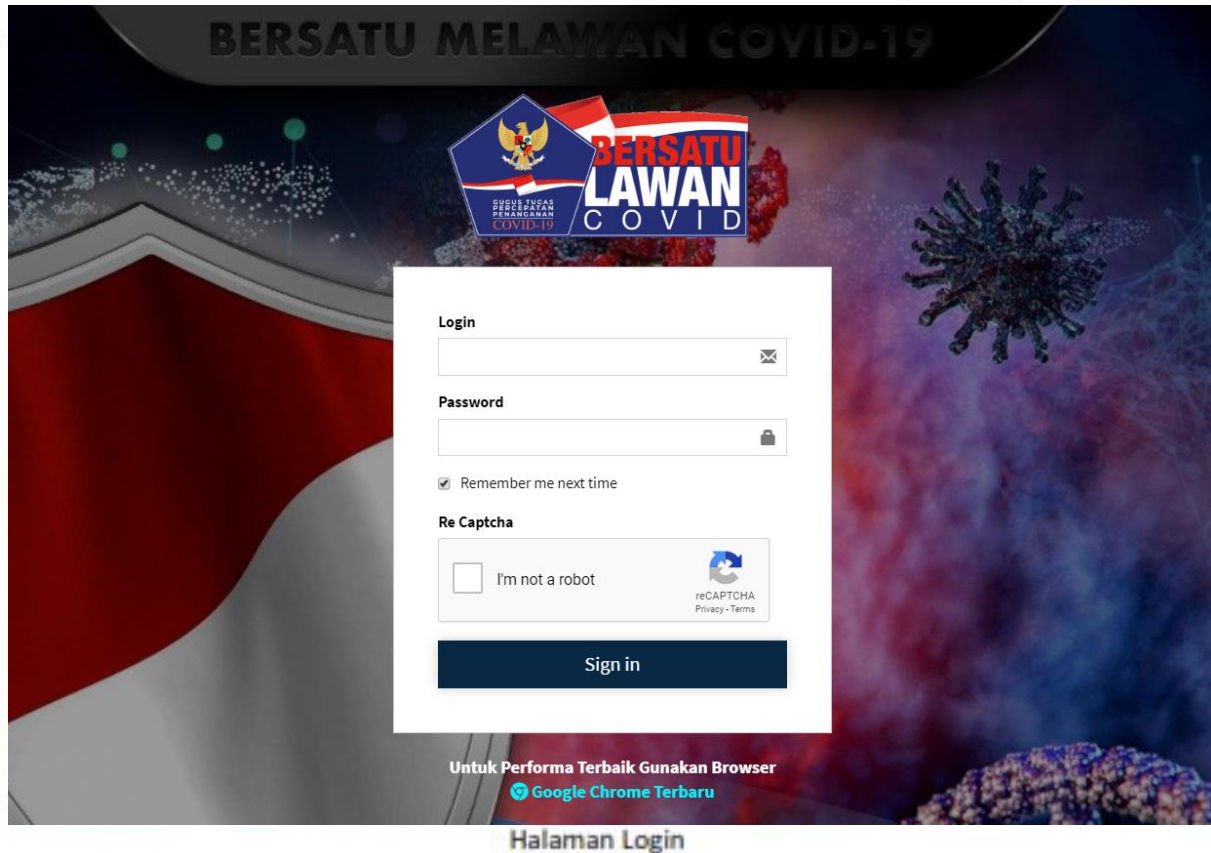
BERSATU MELAWAN COVID-19

GUGUS TUGAS PERCEPATAN PENANGANAN COVID-19

BERSATU LAWAN COVID

Login

Password

Remember me next time

Re Captcha

I'm not a robot

reCAPTCHA
Privacy - Terms

Sign in

Untuk Performa Terbaik Gunakan Browser
Google Chrome Terbaru

Halaman Login